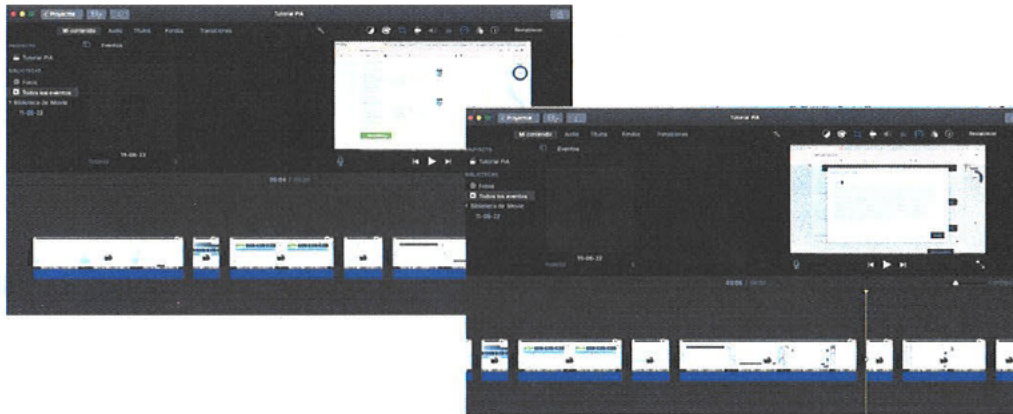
< Proyectos

Tutorial PIA

Mi contenido Audio Títulos Fondos Transiciones

Restablecer

PROYECTO

Eventos

Tutorial PIA

BIBLIOTECAS

Fotos

Todos los eventos

Biblioteca de iMovie

11-08-22

11-08-22

00:04 / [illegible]

< Proyectos

Tutorial PIA

Mi contenido Audio Títulos Fondos Transiciones

Restablecer

PROYECTO

Eventos

Tutorial PIA

BIBLIOTECAS

Fotos

Todos los eventos

Biblioteca de iMovie

11-08-22

11-08-22

00:05 / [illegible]